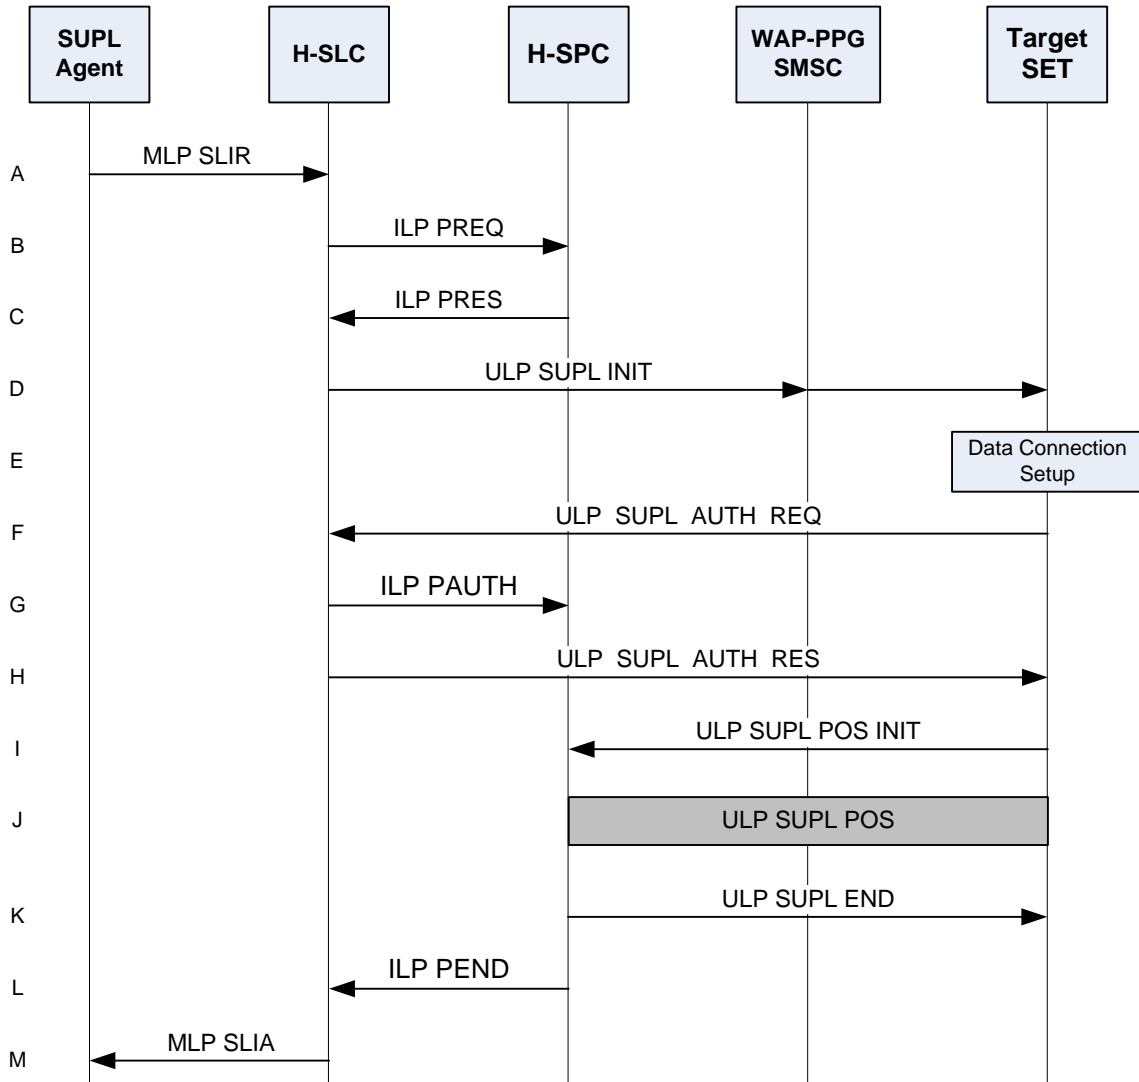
SUPL Agent

H-SLC

H-SPC

WAP-PPG SMSC

Target SET

A
MLP SLIR

B
ILP PREQ

C
ILP PRES

D
ULP SUPL INIT

E
Data Connection Setup

F
ULP SUPL AUTH REQ

G
ILP PAUTH

H
ULP SUPL AUTH RES

I
ULP SUPL POS INIT

J
ULP SUPL POS

K
ULP SUPL END

L
ILP PEND

M
MLP SLIA